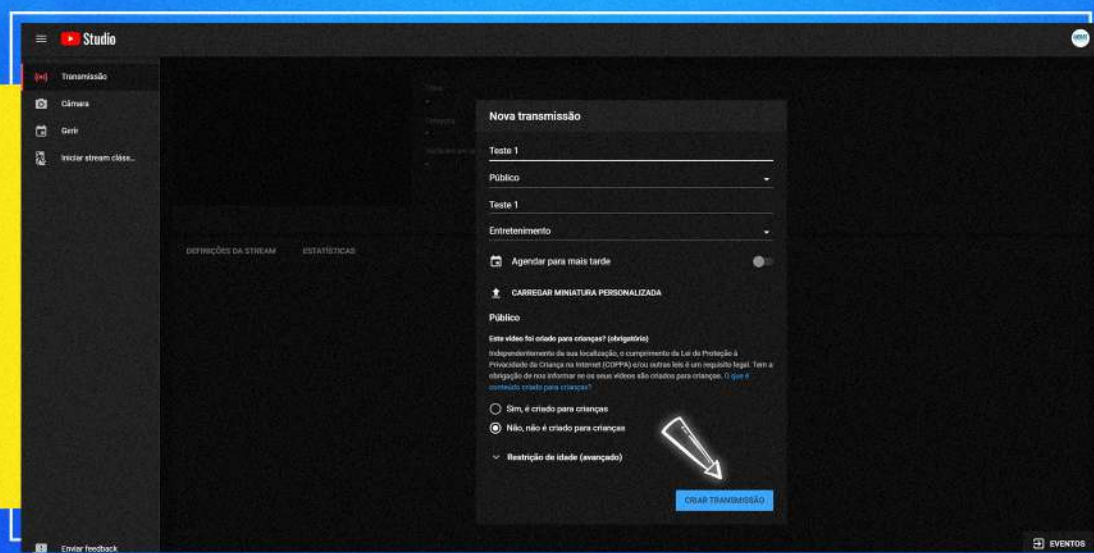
Studio

Transmissão
Câmara
Gerir
Iniciar stream cláss...

DEFINIÇÕES DA STREAM
ESTATÍSTICAS

Nova transmissão

Teste 1

Público

Teste 1

Entretenimento

Agendar para mais tarde

CARREGAR MINIATURA PERSONALIZADA

Público

Este vídeo foi criado para crianças? (obrigatório)

Independentemente da sua localização, o cumprimento da Lei de Proteção à Privacidade da Criança na Internet (COPPA) e/ou outras leis é um requisito legal. Tem a obrigação de nos informar se os seus vídeos são criados para crianças. O que é conteúdo criado para crianças?

Sim, é criado para crianças
Não, não é criado para crianças

Restrição de idade (avançado)

CRIAR TRANSMISSÃO

Enviar feedback

EVENTOS